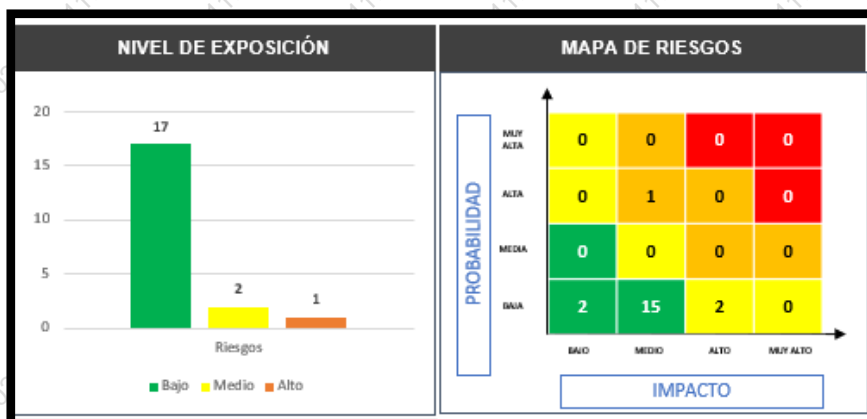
NIVEL DE EXPOSICIÓN

20
15
10
5
0

17
2
1

Riesgos

Bajo Medio Alto

MAPA DE RIESGOS

PROBABILIDAD

| | | | | |
|---|---|---|---|---|
| MUY ALTA | 0 | 0 | 0 | 0 |
| ALTA | 0 | 1 | 0 | 0 |
| MEDIA | 0 | 0 | 0 | 0 |
| BAJA | 2 | 15 | 2 | 0 |
| | BAJO | MEDIO | ALTO | MUY ALTO |

IMPACTO